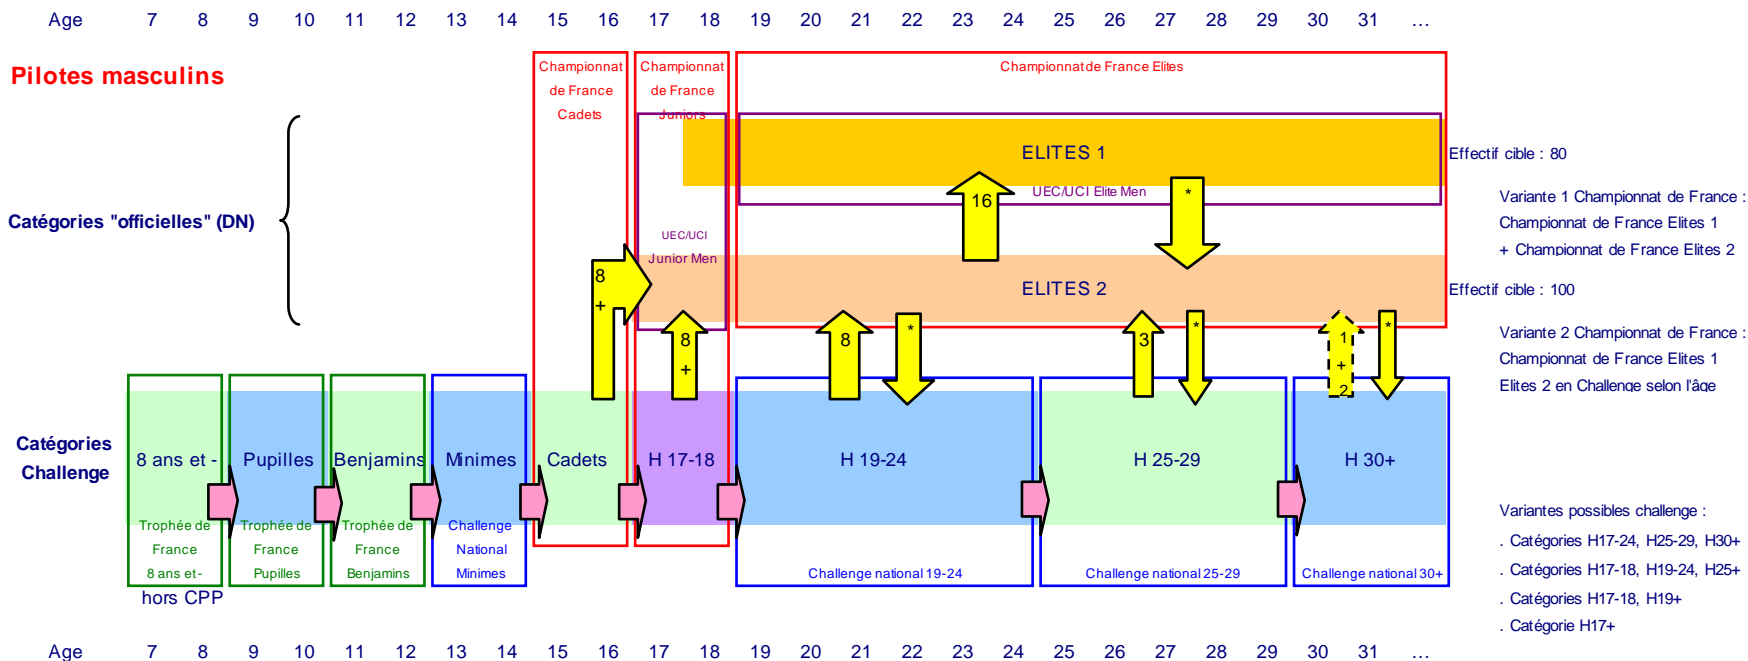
Age 7 8 9 10 11 12 13 14 15 16 17 18 19 20 21 22 23 24 25 26 27 28 29 30 31 …

Pilotes masculins

Championnat de France Cadets

Championnat de France Juniors

Championnat de France Elites

Catégories "officielles" (DN)

ELITES 1

16

UEC/UCI Elite Men

*

Effectif cible : 80

Variante 1 Championnat de France : Championnat de France Elites 1 + Championnat de France Elites 2

UEC/UCI Junior Men

8 +

ELITES 2

Effectif cible : 100

Variante 2 Championnat de France : Championnat de France Elites 1 Elites 2 en Challenge selon l'âge

8 +

8

*

3

*

1 + 2

*

Catégories Challenge

8 ans et -

Pupilles

Benjamins

Minimes

Cadets

H 17-18

H 19-24

H 25-29

H 30+

Trophée de France 8 ans et-

hors CPP

Trophée de France Pupilles

Trophée de France Benjamins

Challenge National Minimes

Challenge national 19-24

Challenge national 25-29

Challenge national 30+

Variantes possibles challenge :
. Catégories H17-24, H25-29, H30+
. Catégories H17-18, H19-24, H25+
. Catégories H17-18, H19+
. Catégorie H17+

Age 7 8 9 10 11 12 13 14 15 16 17 18 19 20 21 22 23 24 25 26 27 28 29 30 31 …